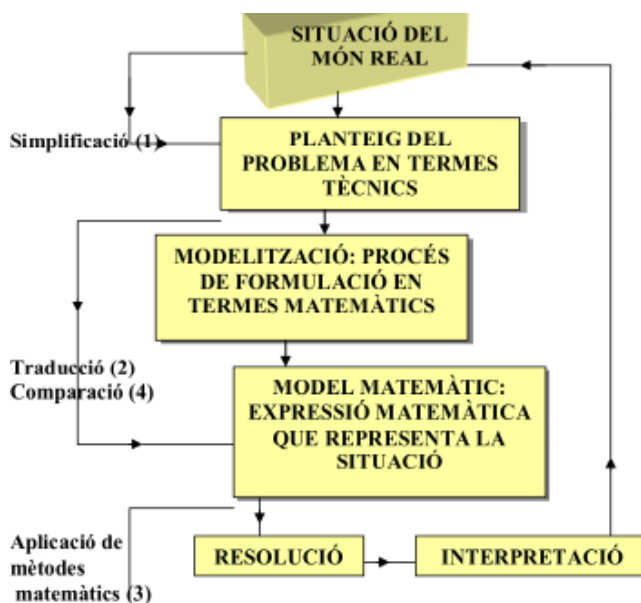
SITUACIÓ DEL MÓN REAL

Simplificació (1)

PLANTEIG DEL PROBLEMA EN TERMES TÈCNICS

MODELITZACIÓ: PROCÉS DE FORMULACIÓ EN TERMES MATEMÀTICS

Traducció (2)
Comparació (4)

MODEL MATEMÀTIC: EXPRESSIÓ MATEMÀTICA QUE REPRESENTA LA SITUACIÓ

Aplicació de mètodes matemàtics (3)

RESOLUCIÓ

INTERPRETACIÓ